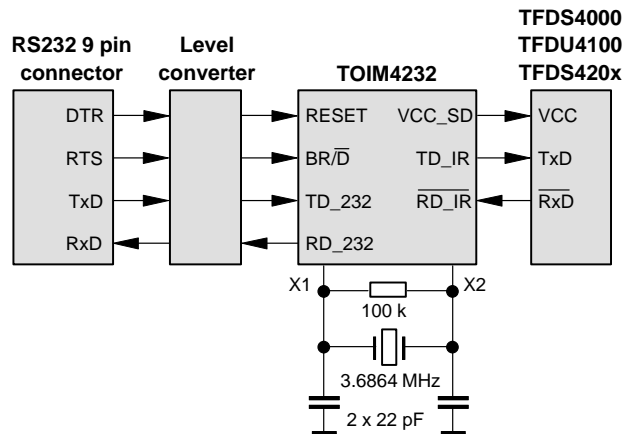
RS232 9 pin connector

Level converter

TOIM4232

TFDS4000
TFDU4100
TFDS420x

DTR
RTS
TxD
RxD

RESET
BR/$\overline{D}$
TD_232
RD_232

VCC_SD
TD_IR
$\overline{RD\_IR}$

VCC
TxD
$\overline{RxD}$

X1
X2
100 k
3.6864 MHz
2 x 22 pF